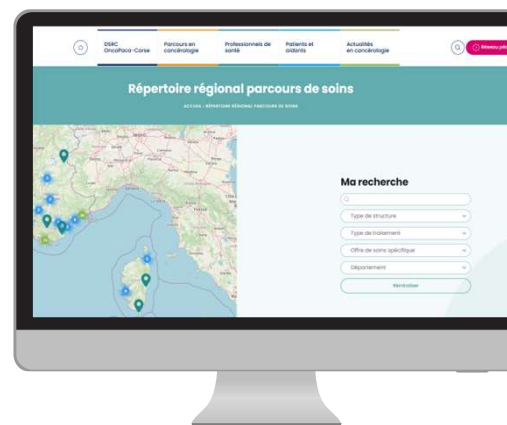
DSRC OncoPaca-Corse

Parcours en cancérologie

Professionnels de santé

Patients et aidants

Actualités en cancérologie

Réseau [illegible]

Répertoire régional parcours de soins

ACCUEIL › RÉPERTOIRE RÉGIONAL PARCOURS DE SOINS

Ma recherche

Type de structure

Type de traitement

Offre de soins spécifique

Département

Réinitialiser